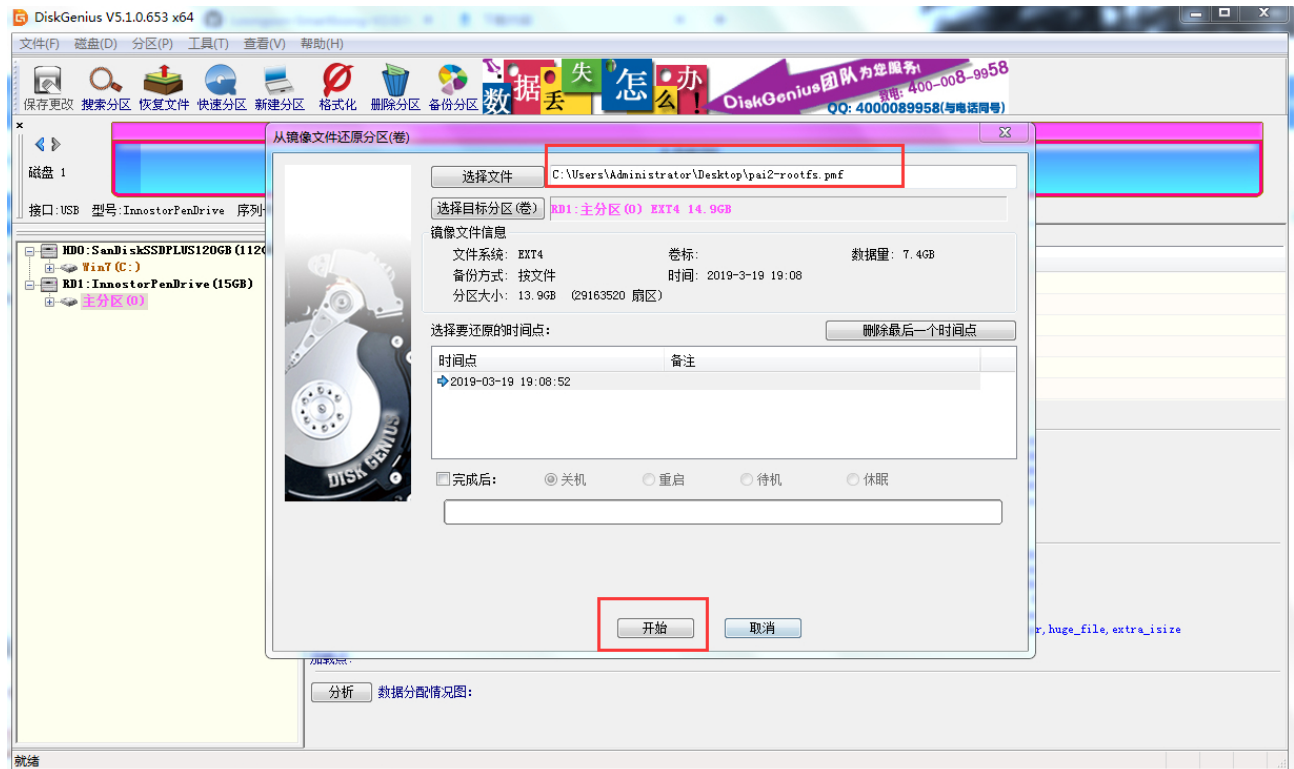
DiskGenius V5.1.0.653 x64

文件(F) 磁盘(D) 分区(P) 工具(T) 查看(V) 帮助(H)

保存更改 搜索分区 恢复文件 快速分区 新建分区 格式化 删除分区 备份分区

数 据 丢 失 怎 么 办 ！ DiskGenius团队为您服务！ 客服: 400-008-9958 QQ: 4000089958(与电话同号)

磁盘 1

接口:USB 型号:InnostorPenDrive 序列

HD0:SanDiskSSDPLUS120GB(112G
Win7(C:)
RD1:InnostorPenDrive(15GB)
主分区(0)

从镜像文件还原分区(卷)

选择文件 C:\Users\Administrator\Desktop\pai2-rootfs.pmf

选择目标分区(卷) RD1:主分区(0) EXT4 14.9GB

镜像文件信息
文件系统: EXT4 卷标: 数据量: 7.4GB
备份方式: 按文件 时间: 2019-3-19 19:08
分区大小: 13.9GB (29163520 扇区)

选择要还原的时间点: 删除最后一个时间点

| 时间点 | 备注 |
|---|---|
| 2019-03-19 19:08:52 | |

完成后: 关机 重启 待机 休眠

开始 取消

DISK GENIUS

r, huge_file, extra_isize

加载点:

分析 数据分配情况图:

就绪